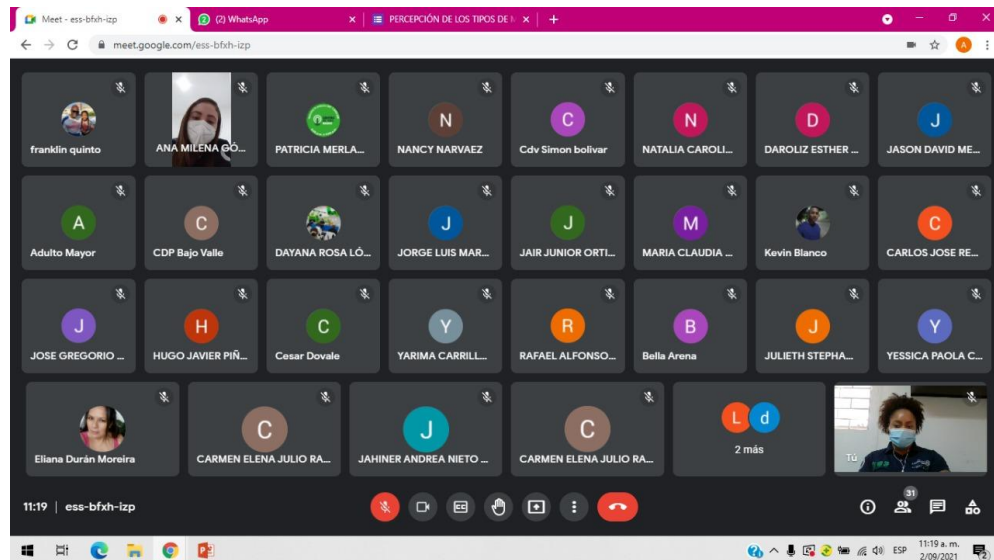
Meet - ess-bfxh-izp ×
(2) WhatsApp ×
PERCEPCIÓN DE LOS TIPOS DE ×
+
meet.google.com/ess-bfxh-izp
A

franklin quinto
ANA MILENA GÓ...
PATRICIA MERLA...
N
NANCY NARVAEZ
C
Cdv Simon bolivar
N
NATALIA CAROLI...
D
DAROLIZ ESTHER ...
J
JASON DAVID ME...

A
Adulto Mayor
C
CDP Bajo Valle
DAYANA ROSA LÓ...
J
JORGE LUIS MAR...
J
JAIR JUNIOR ORTI...
M
MARIA CLAUDIA ...
Kevin Blanco
C
CARLOS JOSE RE...

J
JOSE GREGORIO ...
H
HUGO JAVIER PIÑ...
C
Cesar Dovale
Y
YARIMA CARRILL...
R
RAFAEL ALFONSO...
B
Bella Arena
J
JULIETH STEPHA...
Y
YESSICA PAOLA C...

Eliana Durán Moreira
C
CARMEN ELENA JULIO RA...
J
JAHINER ANDREA NIETO ...
C
CARMEN ELENA JULIO RA...
L d
2 más
Tú

11:19 | ess-bfxh-izp
31

ESP 11:19 a. m. 2/09/2021